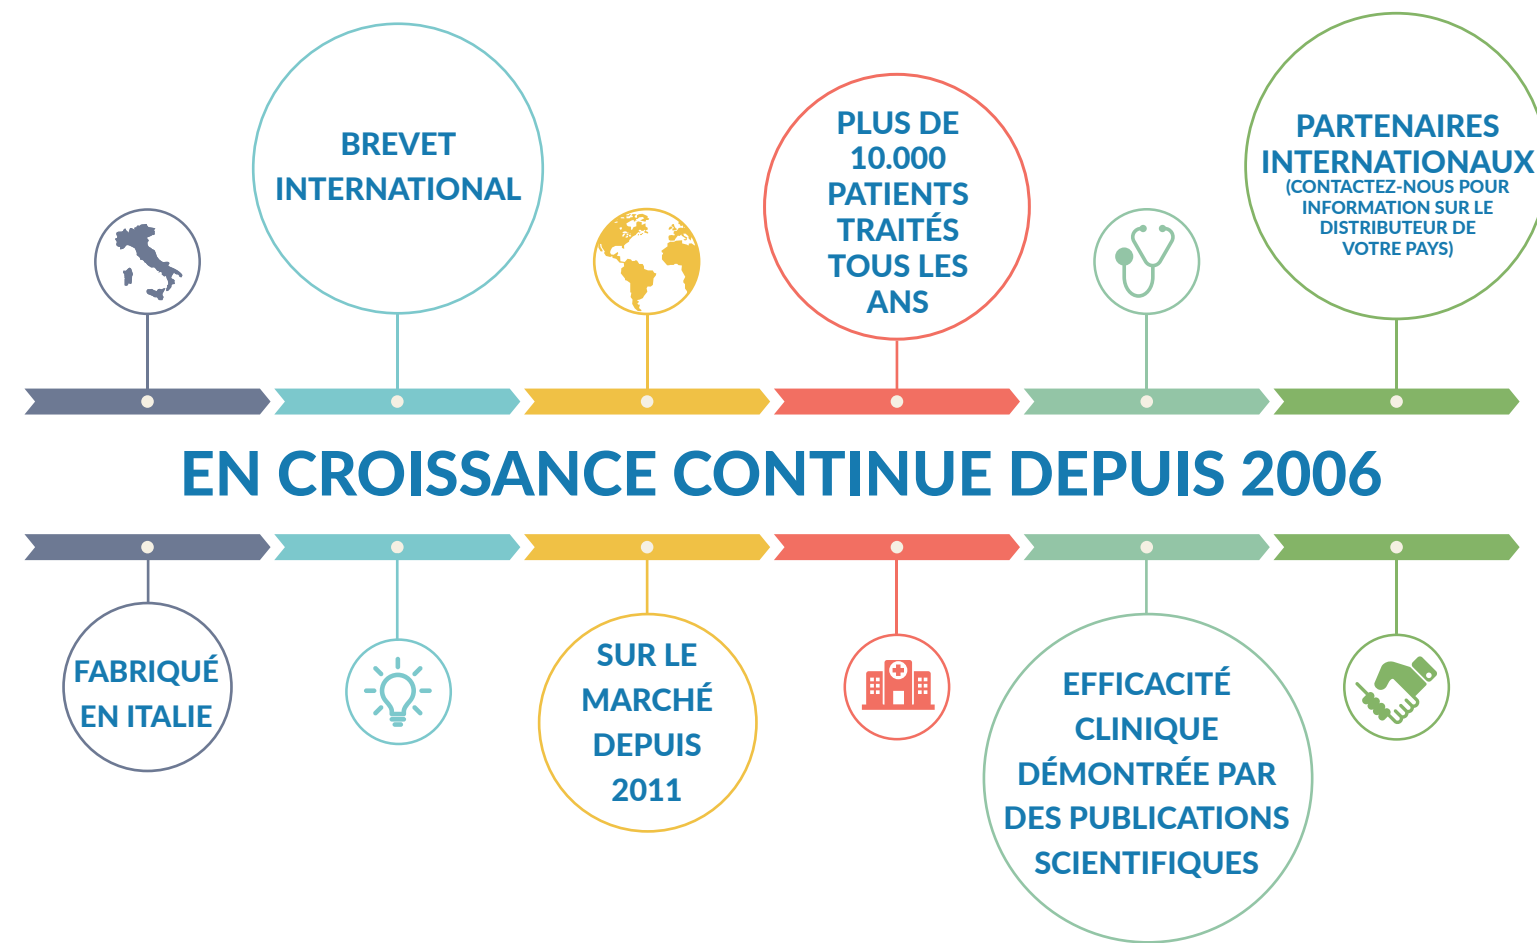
BREVET INTERNATIONAL

PLUS DE 10.000 PATIENTS TRAITÉS TOUS LES ANS

PARTENAIRES INTERNATIONAUX (CONTACTEZ-NOUS POUR INFORMATION SUR LE DISTRIBUTEUR DE VOTRE PAYS)

EN CROISSANCE CONTINUE DEPUIS 2006

FABRIQUÉ EN ITALIE

SUR LE MARCHÉ DEPUIS 2011

EFFICACITÉ CLINIQUE DÉMONTRÉE PAR DES PUBLICATIONS SCIENTIFIQUES